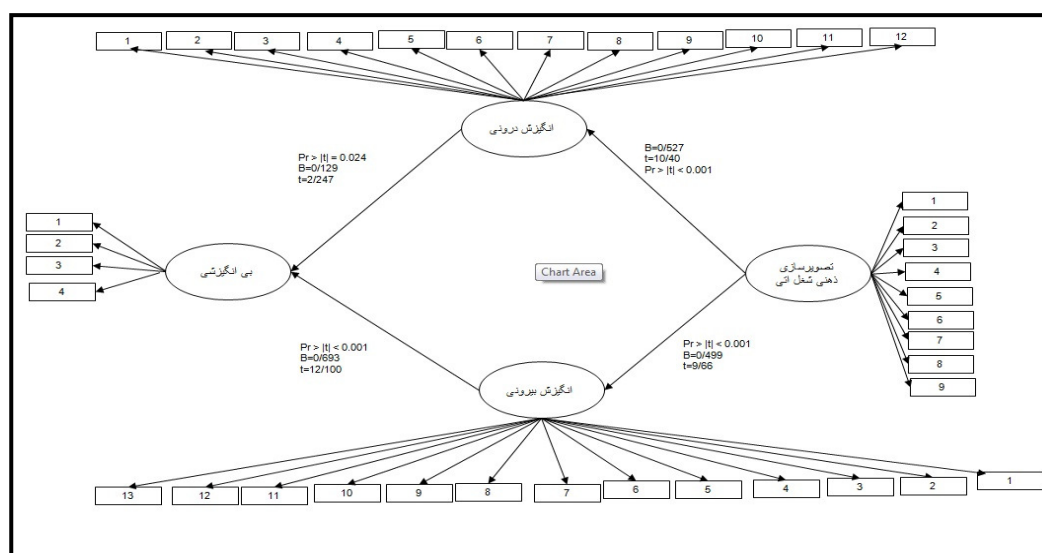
1 2 3 4 5 6 7 8 9 10 11 12

انگیزش درونی

Pr > |t| = 0.024
B=0/129
t=2/247

B=0/527
t=10/40
Pr > |t| < 0.001

1
2
3
4

بی انگیزشی

Chart Area

تصویرسازی ذهنی شغل آتی

1
2
3
4
5
6
7
8
9

Pr > |t| < 0.001
B=0/693
t=12/100

Pr > |t| < 0.001
B=0/499
t=9/66

انگیزش بیرونی

13 12 11 10 9 8 7 6 5 4 3 2 1